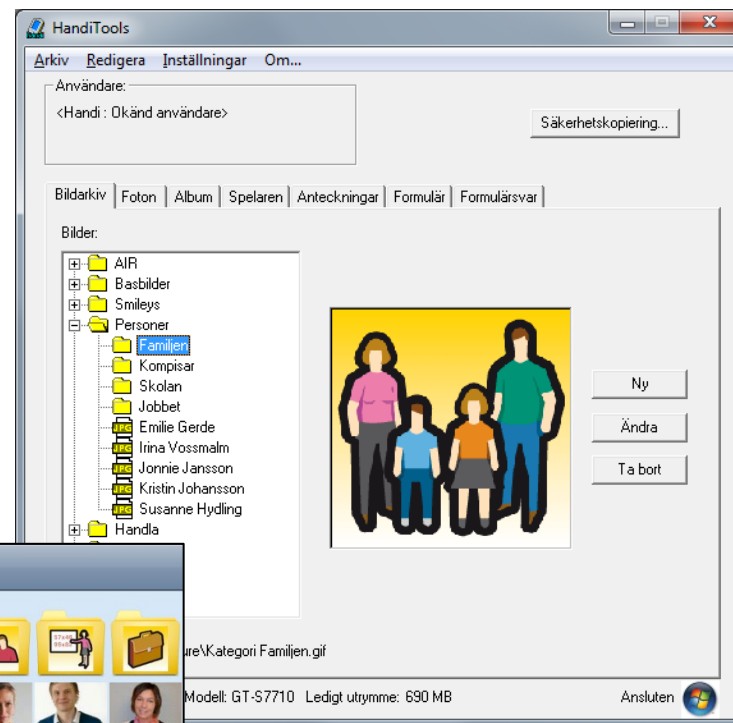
HandiTools

Arkiv Redigera Inställningar Om...

Användare:
<Handi : Okänd användare>

Säkerhetskopiering...

Bildarkiv | Foton | Album | Spelaren | Anteckningar | Formulär | Formulärsvar

Bilder:

AIR
Basbilder
Smileys
Personer
Familjen
Kompisar
Skolan
Jobbet
Emilie Gerde
Irina Vossmalm
Jonnie Jansson
Kristin Johansson
Susanne Hydling
Handla

Ny
Ändra
Ta bort

ure\Kategori Familjen.gif

Modell: GT-S7710 Ledigt utrymme: 690 MB Ansluten